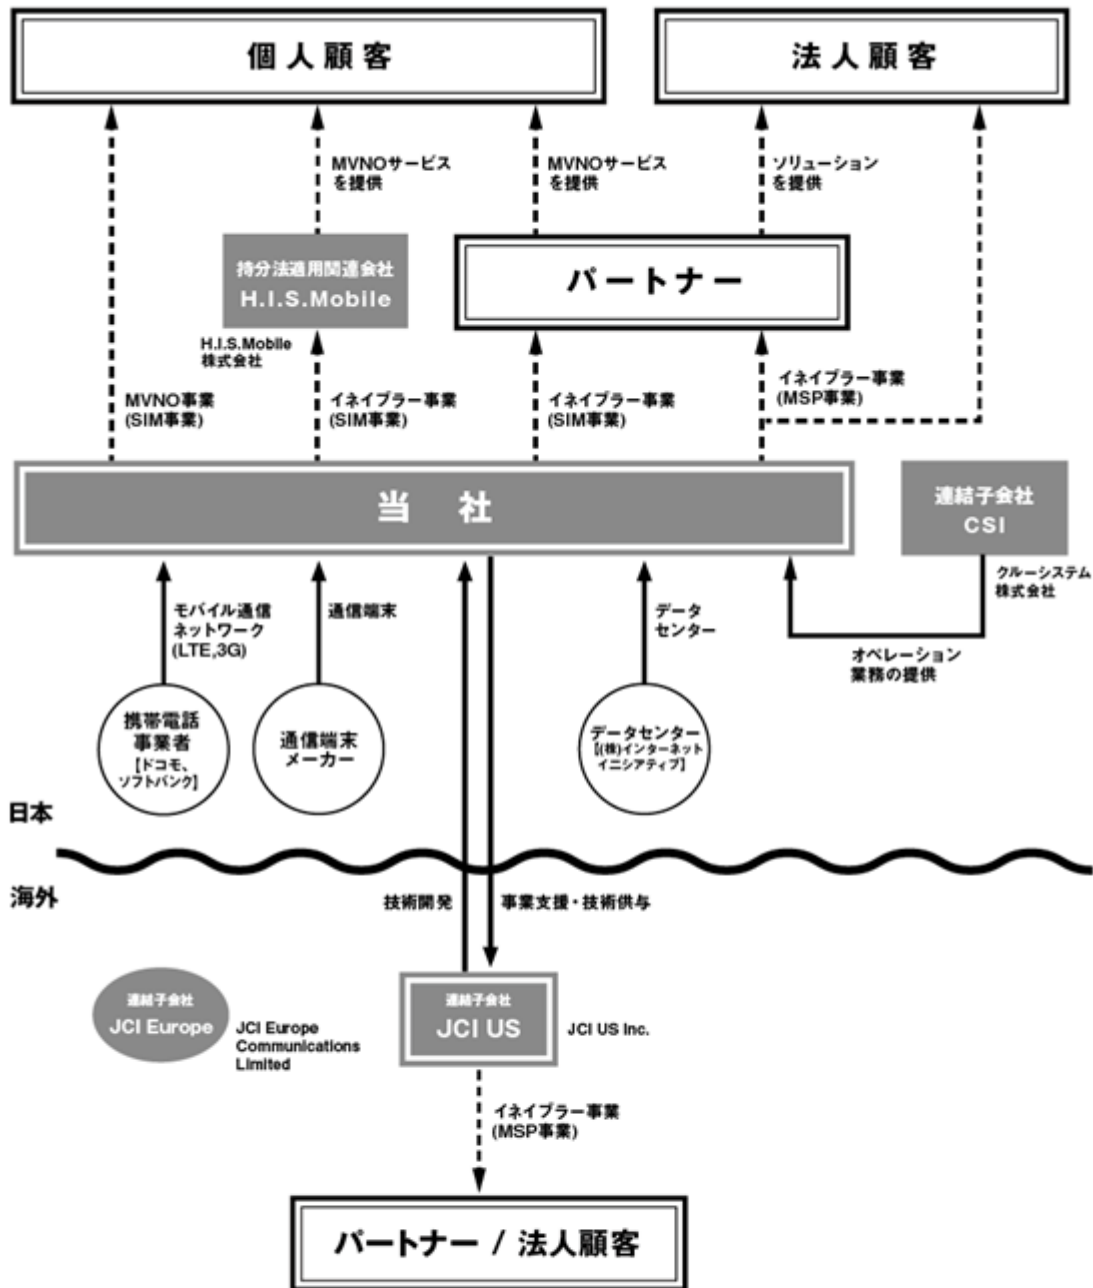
個人顧客

法人顧客

MVNOサービスを提供

MVNOサービスを提供

ソリューションを提供

持分法適用関連会社
H.I.S.Mobile

パートナー

H.I.S.Mobile株式会社

MVNO事業
(SIM事業)

イネイブラー事業
(SIM事業)

イネイブラー事業
(SIM事業)

イネイブラー事業
(MSP事業)

当　社

連結子会社
CSI

クルーシステム株式会社

モバイル通信ネットワーク
(LTE,3G)

通信端末

データセンター

オペレーション業務の提供

携帯電話事業者
[ドコモ、ソフトバンク]

通信端末メーカー

データセンター
[(株)インターネットイニシアティブ]

日本

海外

技術開発

事業支援・技術供与

連結子会社
JCI Europe

JCI Europe Communications Limited

連結子会社
JCI US

JCI US Inc.

イネイブラー事業
(MSP事業)

パートナー / 法人顧客